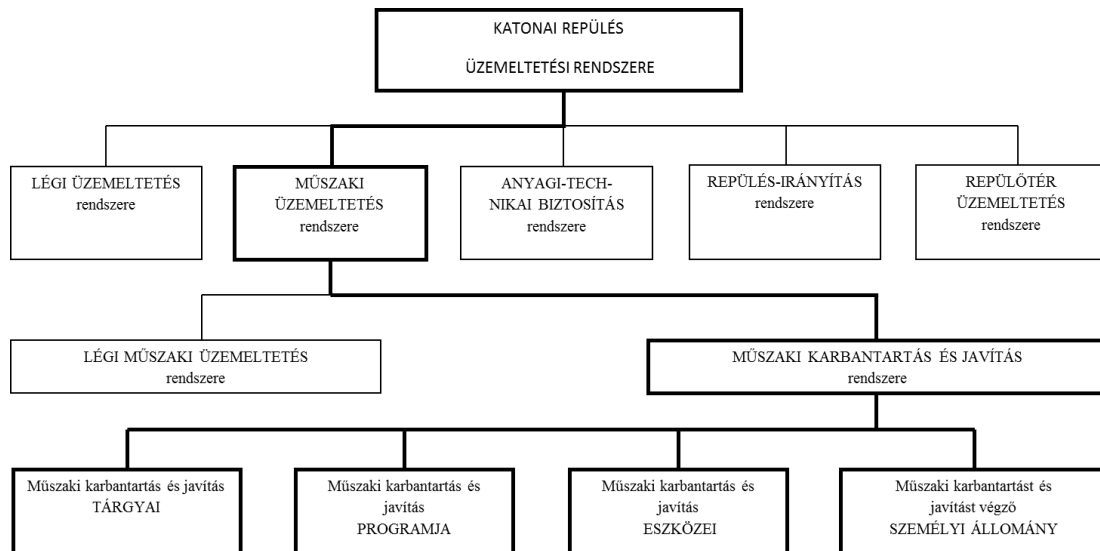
KATONAI REPÜLÉS

ÜZEMELTETÉSI RENDSZERE

LÉGI ÜZEMELTETÉS rendszere

MŰSZAKI ÜZEMELTETÉS rendszere

ANYAGI-TECHNIKAI BIZTOSÍTÁS rendszere

REPÜLÉS-IRÁNYÍTÁS rendszere

REPÜLŐTÉR ÜZEMELTETÉS rendszere

LÉGI MŰSZAKI ÜZEMELTETÉS rendszere

MŰSZAKI KARBANTARTÁS ÉS JAVÍTÁS rendszere

Műszaki karbantartás és javítás TÁRGYAI

Műszaki karbantartás és javítás PROGRAMJA

Műszaki karbantartás és javítás ESZKÖZEI

Műszaki karbantartást és javítást végző SZEMÉLYI ÁLLOMÁNY